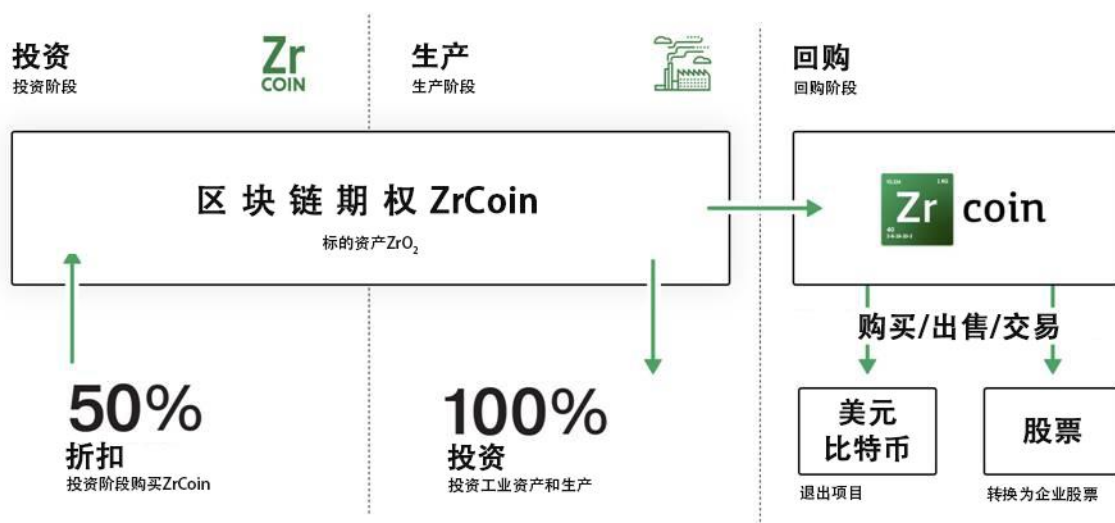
投资
投资阶段

Zr
COIN

生产
生产阶段

回购
回购阶段

区 块 链 期 权 ZrCoin
标的资产$ZrO_2$

Zr coin

购买/出售/交易

50%
折扣
投资阶段购买ZrCoin

100%
投资
投资工业资产和生产

美元
比特币
退出项目

股票
转换为企业股票